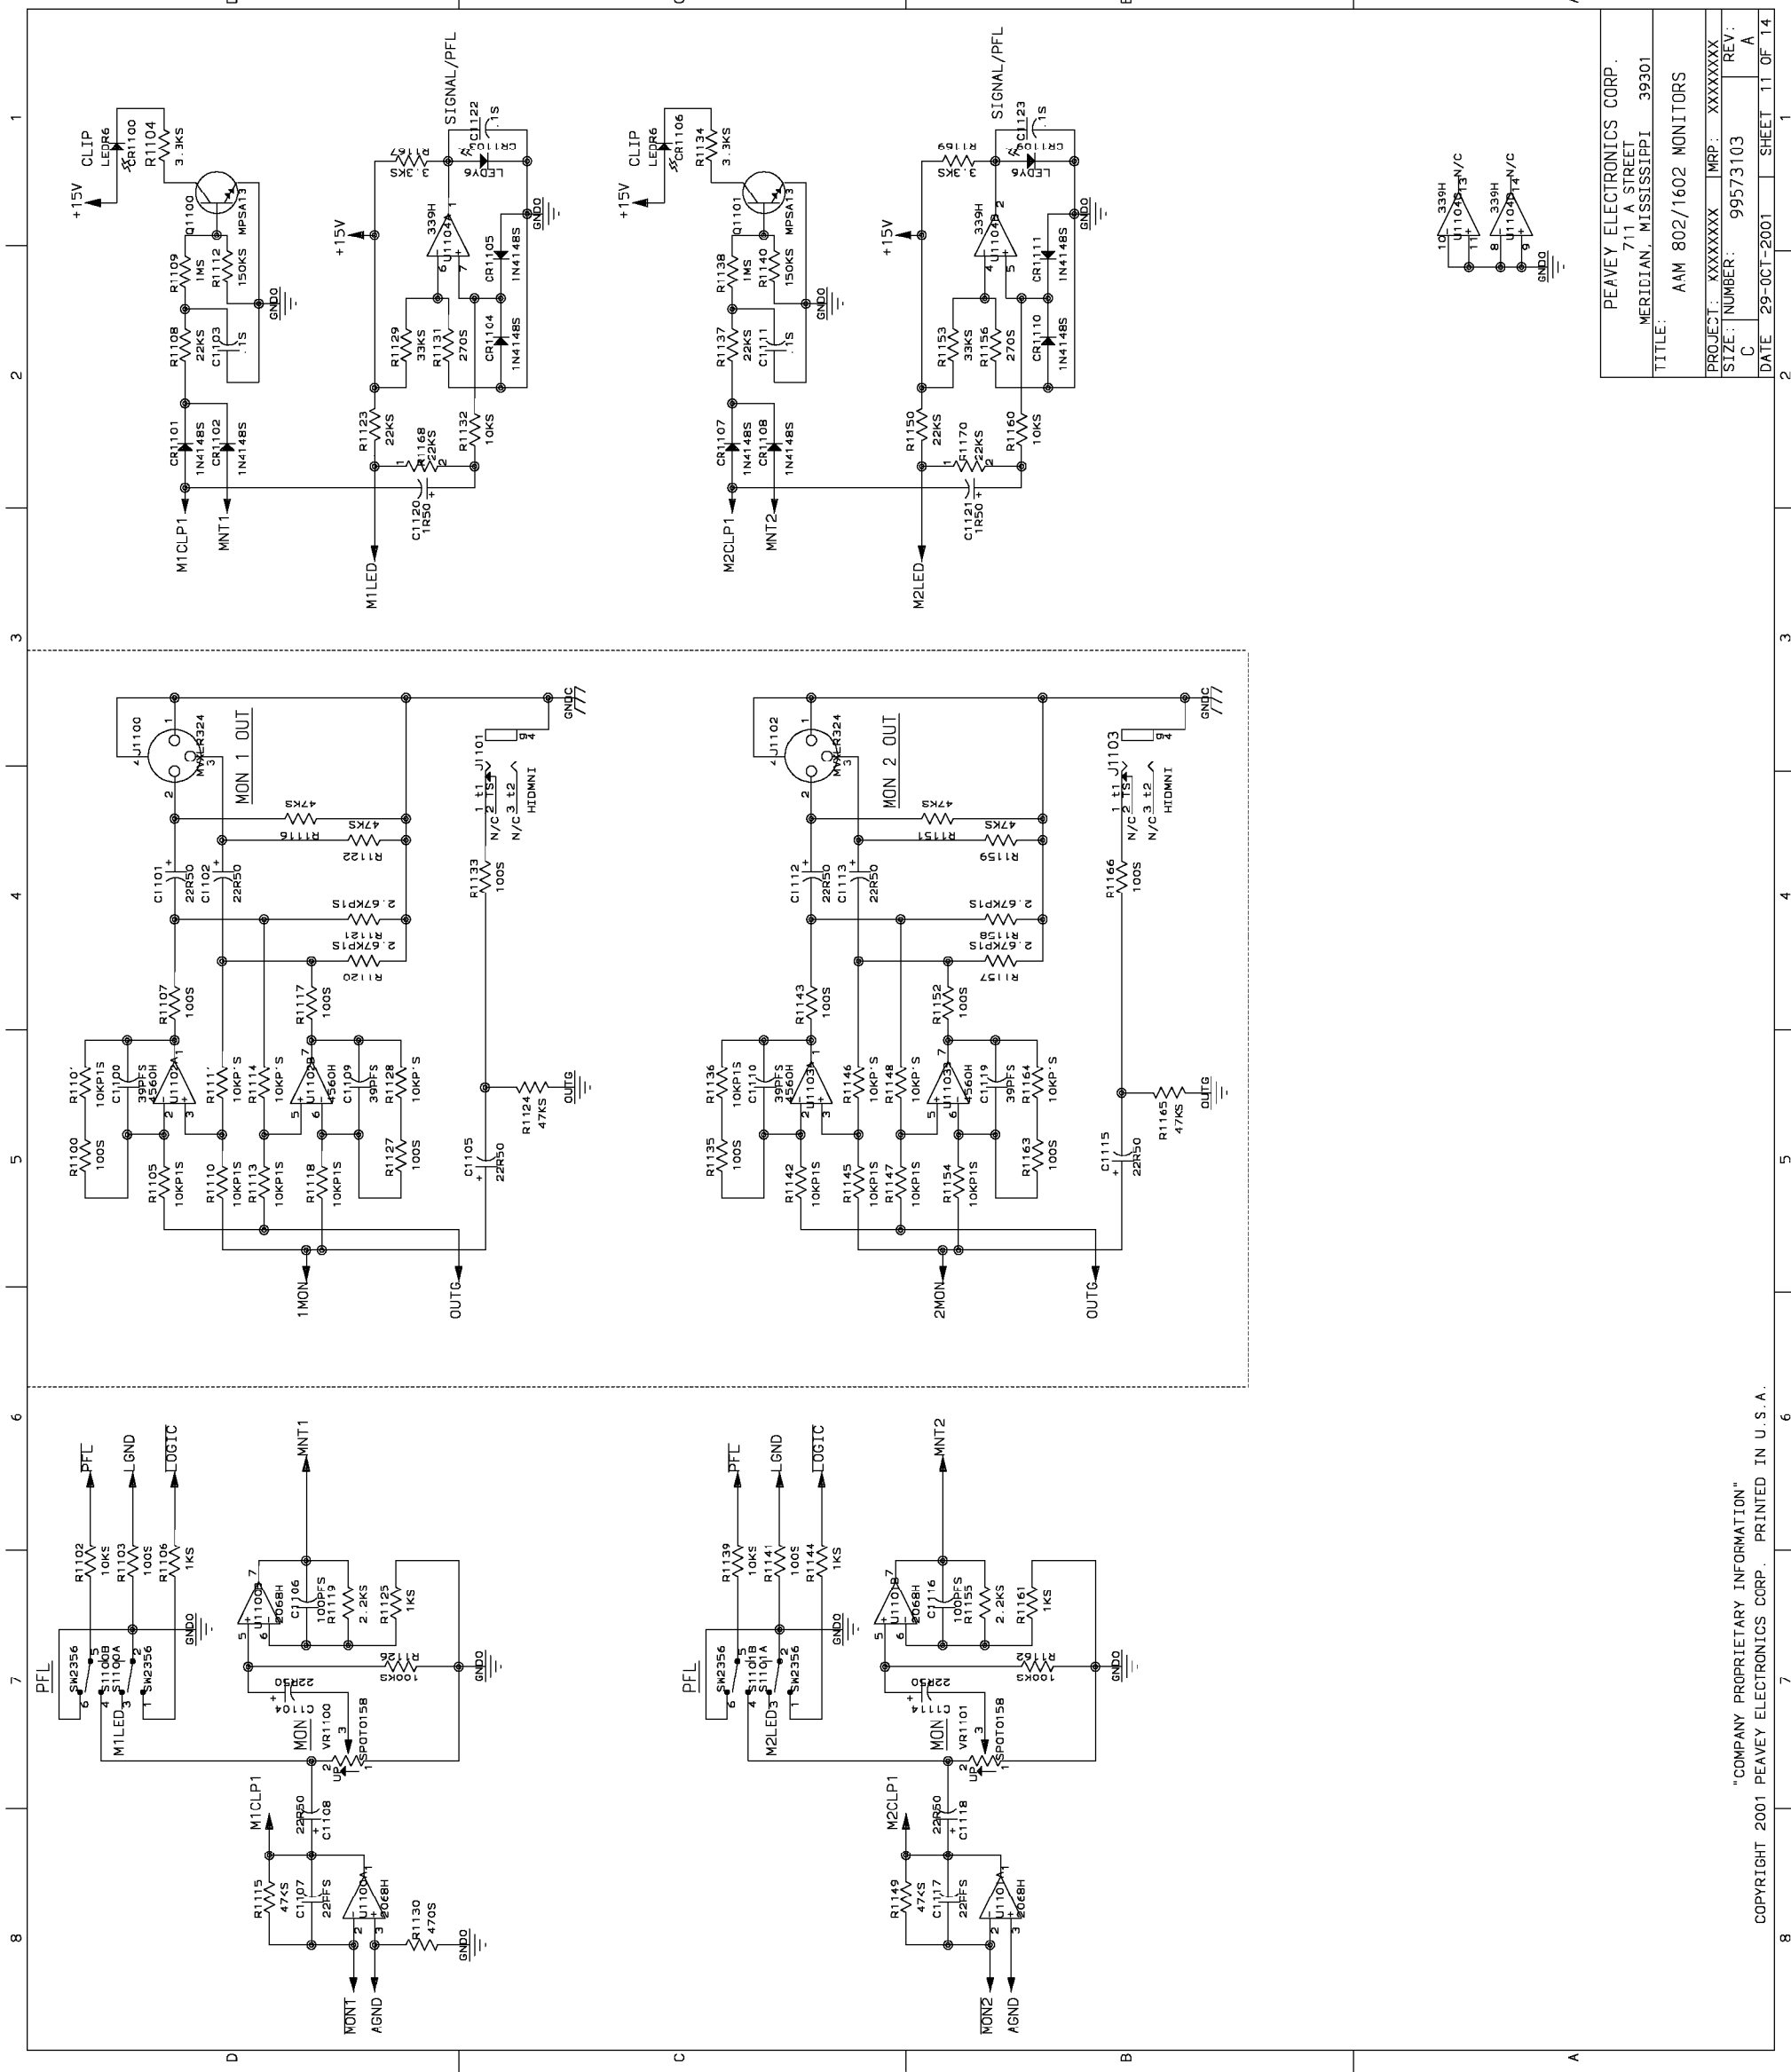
PEAVEY ELECTRONICS CORP.
711 A STREET
MERIDIAN, MISSISSIPPI 39301

TITLE:
AAM 802/1602 MONITORS

| PROJECT: XXXXXXXX | MRP: XXXXXXXX | |
|---|---|---|
| SIZE: C | NUMBER: 99573103 | REV: A |
| DATE 29-OCT-2001 | | SHEET 11 OF 14 |

"COMPANY PROPRIETARY INFORMATION"
COPYRIGHT 2001 PEAVEY ELECTRONICS CORP. PRINTED IN U.S.A.

CLIP LEDR6 CR1100 R1104 3.3KS +15V Q1100 MPSA13 R1109 1MS R1112 150KS GNDO R1108 22KS C1103 .1S CR1101 1N4148S CR1102 1N4148S M1CLP1 MNT1

SIGNAL/PFL C1122 .1S R1167 3.3KS CR1103 LEDY6 +15V 339H U1104A GNDO R1129 33KS R1131 270S CR1105 1N4148S CR1104 1N4148S R1123 22KS R1168 22KS R1132 10KS C1120 1R50 M1LED

CLIP LEDR6 CR1106 R1134 3.3KS +15V Q1101 MPSA13 R1138 1MS R1140 150KS GNDO R1137 22KS C1111 .1S CR1107 1N4148S CR1108 1N4148S M2CLP1 MNT2

SIGNAL/PFL C1123 .1S R1169 3.3KS CR1109 LEDY6 +15V 339H U1104B GNDO R1153 33KS R1156 270S CR1111 1N4148S CR1110 1N4148S R1150 22KS R1170 22KS R1160 10KS C1121 1R50 M2LED

339H U1104D N/C 339H U1104C N/C GNDO

J1100 MYLER324 MON 1 OUT GNDC J1101 TS HIDMNI N/C R1116 47KS R1122 47KS C1101 22R50 C1102 22R50 R1133 100S R1121 2.67KP1S R1120 2.67KP1S R1107 100S R1117 100S R1101 10KP1S C1100 39PFS 4560H U1102A R1111 10KP'S R1114 10KP'S U1102B C1109 39PFS R1128 10KP'S R1124 47KS OUTG R1100 100S R1105 10KP1S R1110 10KP1S R1113 10KP1S R1118 10KP1S R1127 100S C1105 22R50 1MON OUTG

J1102 MYLER324 MON 2 OUT GNDC J1103 TS HIDMNI N/C R1151 47KS R1159 47KS C1112 22R50 C1113 22R50 R1166 100S R1158 2.67KP1S R1157 2.67KP1S R1143 100S R1152 100S R1136 10KP1S C1110 39PFS 4560H U1103A R1146 10KP'S R1148 10KP'S U1103B C1119 39PFS R1164 10KP'S R1165 47KS OUTG R1135 100S R1142 10KP1S R1145 10KP1S R1147 10KP1S R1154 10KP1S R1163 100S C1115 22R50 2MON OUTG

PFL LGND LOGIC R1102 10KS R1103 100S R1106 1KS GNDO PFL SW2356 S1100B S1100A SW2356 M1LED MNT1 4068H U1100B C1106 100PFS R1119 2.2KS R1125 1KS R1126 100KS GNDO C1104 22R50 MON VR1100 SPOT0158 UP M1CLP1 22R50 C1108 R1115 47KS C1107 22PFS U1100A 4068H R1130 470S GNDO MON1 AGND

PFL LGND LOGIC R1139 10KS R1141 100S R1144 1KS GNDO PFL SW2356 S1101B S1101A SW2356 M2LED MNT2 4068H U1101B C1116 100PFS R1155 2.2KS R1161 1KS R1162 100KS GNDO C1114 22R50 MON VR1101 SPOT0158 UP M2CLP1 22R50 C1118 R1149 47KS C1117 22PFS U1101A 4068H MON2 AGND

D C B A 1 2 3 4 5 6 7 8